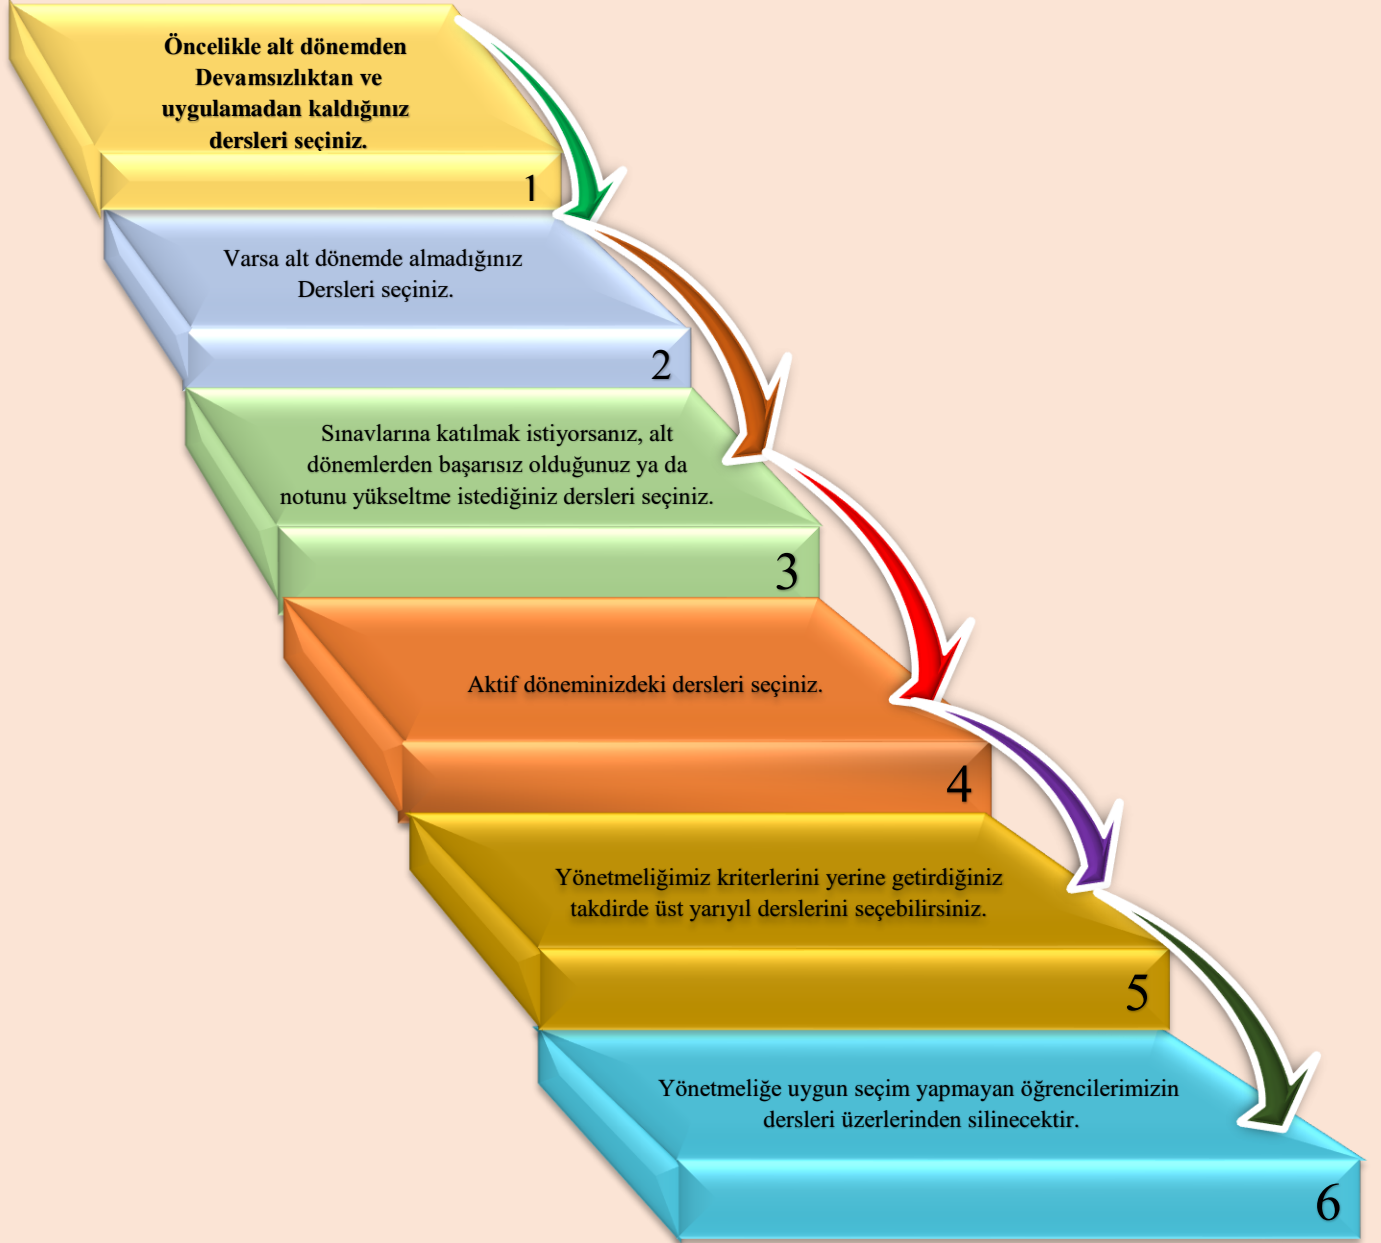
Öncelikle alt dönemden Devamsızlıktan ve uygulamadan kaldığınız dersleri seçiniz.

1

Varsa alt dönemde almadığınız Dersleri seçiniz.

2

Sınavlarına katılmak istiyorsanız, alt dönemlerden başarısız olduğunuz ya da notunu yükseltme istediğiniz dersleri seçiniz.

3

Aktif döneminizdeki dersleri seçiniz.

4

Yönetmeliğimiz kriterlerini yerine getirdiğiniz takdirde üst yarıyıl derslerini seçebilirsiniz.

5

Yönetmeliğe uygun seçim yapmayan öğrencilerimizin dersleri üzerlerinden silinecektir.

6